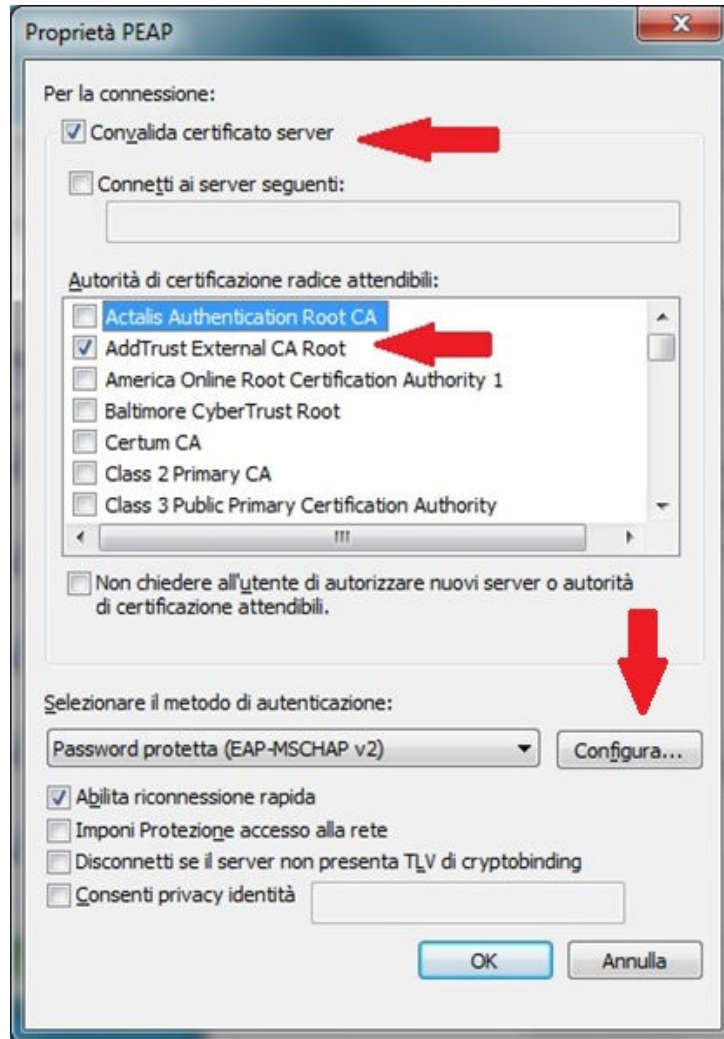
Proprietà PEAP

Per la connessione:

Convalida certificato server

Connetti ai server seguenti:

Autorità di certificazione radice attendibili:

Actalis Authentication Root CA
AddTrust External CA Root
America Online Root Certification Authority 1
Baltimore CyberTrust Root
Certum CA
Class 2 Primary CA
Class 3 Public Primary Certification Authority

Non chiedere all'utente di autorizzare nuovi server o autorità di certificazione attendibili.

Selezionare il metodo di autenticazione:

Password protetta (EAP-MSCHAP v2)

Configura...

Abilita riconnessione rapida

Imponi Protezione accesso alla rete

Disconnetti se il server non presenta TLV di cryptobinding

Consenti privacy identità

OK

Annulla